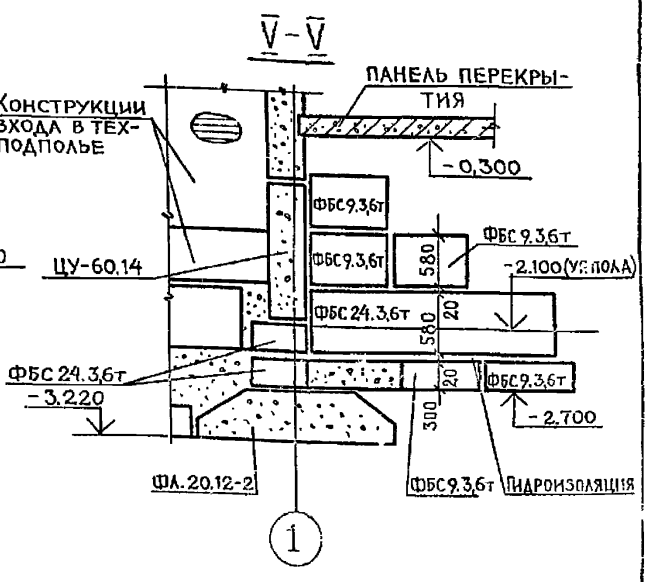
$\overline{V}-\overline{V}$

ПАНЕЛЬ ПЕРЕКРЫТИЯ

Конструкции входа в техподполье

-0,300

ФБС9.3,6т

ФБС9.3,6т

ФБС9.3,6т

580

-2.100(УР.ПОЛА)

ЦУ-60.14

ФБС24.3,6т

20

580

ФБС24.3,6т

-3.220

20

ФБС9.3,6т

-2.700

300

ФЛ.20.12-2

ФБС9.3,6т

Гидроизоляция

1